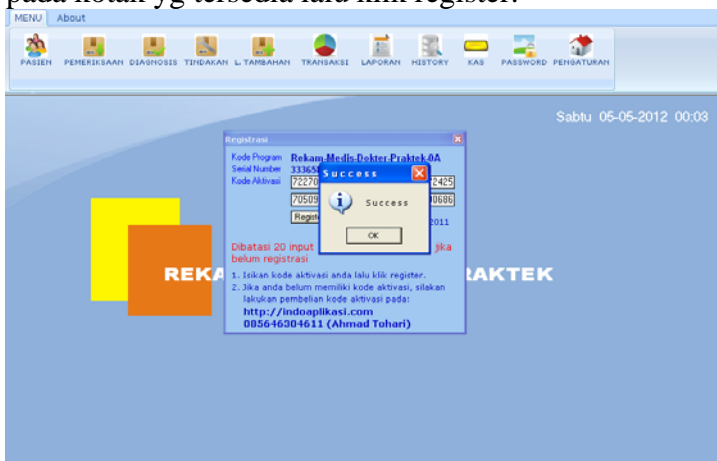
pada kotak yg tersedia lalu klik register.

MENU About

PASIEN PEMERIKSAAN DIAGNOSIS TINDAKAN L.TAMBAHAN TRANSAKSI LAPORAN HISTORY KAS PASSWORD PENGATURAN

Sabtu 05-05-2012 00:03

Registrasi

Kode Program Rekam-Medis-Dokter-Praktek-0A
Serial Number 33365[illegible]
Kode Aktivasi 72270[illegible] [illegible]2425
70509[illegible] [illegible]0686
Regis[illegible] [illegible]2011

Success

Success

OK

Dibatasi 20 input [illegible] jika belum registrasi

1. Isikan kode aktivasi anda lalu klik register.
2. Jika anda belum memiliki kode aktivasi, silakan lakukan pembelian kode aktivasi pada:
http://indoaplikasi.com
085646304611 (Ahmad Tohari)

REKA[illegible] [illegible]RAKTEK